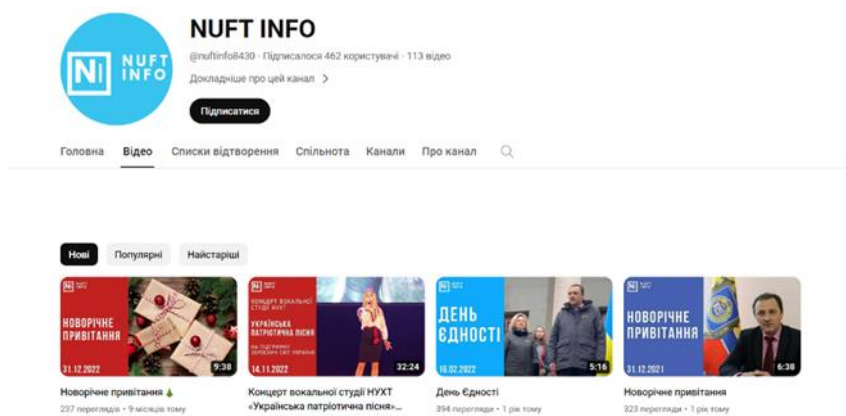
NI NUFT INFO

NUFT INFO

@nuftinfo8430 · Підписалося 462 користувачі · 113 відео

Докладніше про цей канал >

Підписатися

Головна Відео Списки відтворення Спільнота Канали Про канал

Нові Популярні Найстаріші

NI NUFT INFO
НОВОРІЧНЕ ПРИВІТАННЯ
31.12.2022
9:38
Новорічне привітання
237 переглядів • 9 місяців тому

NI NUFT INFO
КОНЦЕРТ ВОКАЛЬНОЇ СТУДІЇ НУХТ
УКРАЇНСЬКА ПАТРІОТИЧНА ПІСНЯ
НА ПІДТРИМКУ ЗБРОЙНИХ СИЛ УКРАЇНИ
14.11.2022
32:24
Концерт вокальної студії НУХТ «Українська патріотична пісня»...

NI NUFT INFO
ДЕНЬ ЄДНОСТІ
16.02.2022
5:16
День Єдності
394 перегляди • 1 рік тому

NI NUFT INFO
НОВОРІЧНЕ ПРИВІТАННЯ
31.12.2021
6:38
Новорічне привітання
323 перегляди • 1 рік тому